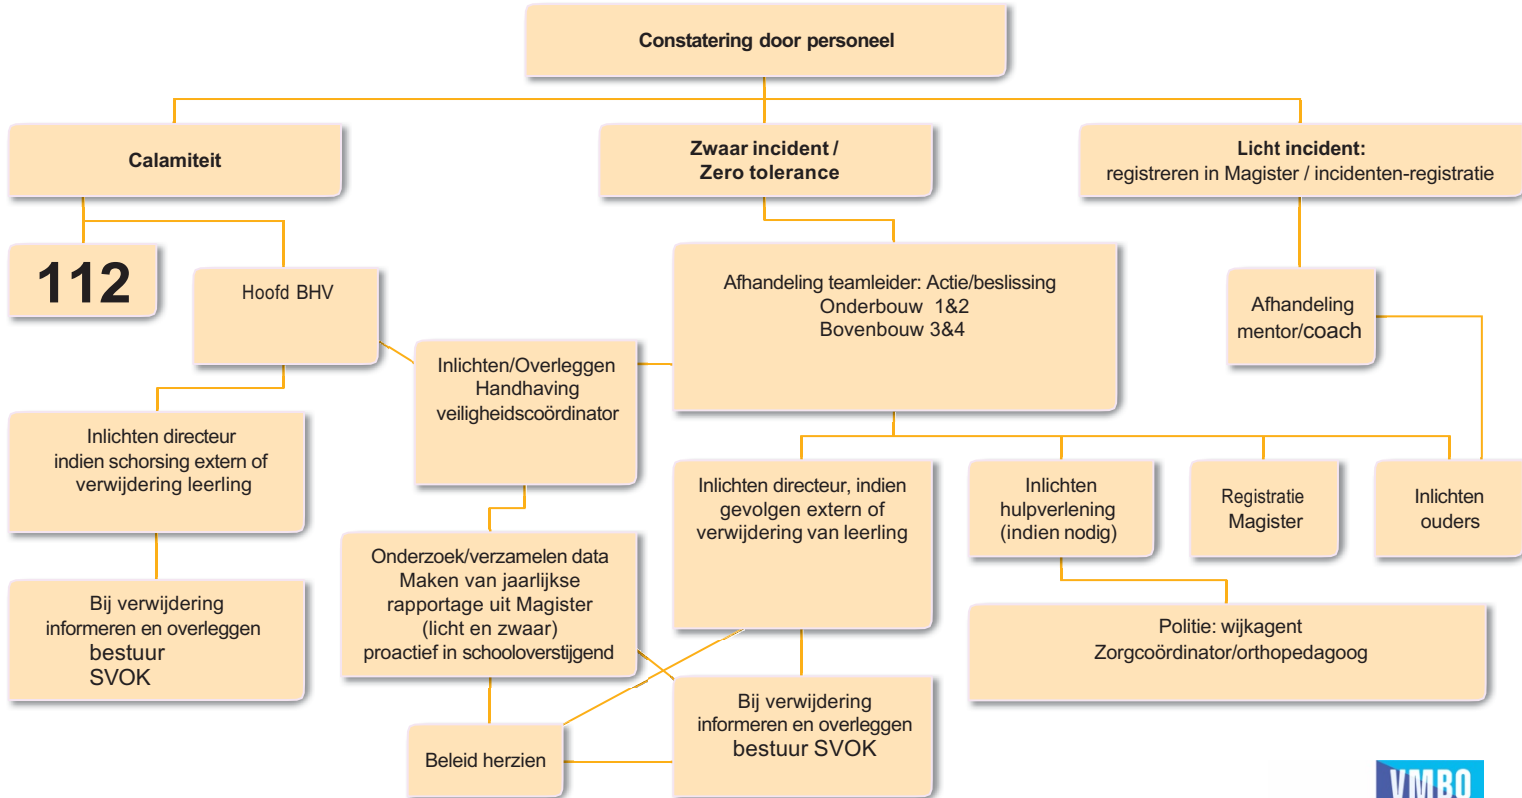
Constatering door personeel

Calamiteit

Zwaar incident / Zero tolerance

Licht incident: registreren in Magister / incidenten-registratie

112

Hoofd BHV

Afhandeling teamleider: Actie/beslissing
Onderbouw 1&2
Bovenbouw 3&4

Afhandeling mentor/coach

Inlichten/Overleggen Handhaving veiligheidscoördinator

Inlichten directeur indien schorsing extern of verwijdering leerling

Inlichten directeur, indien gevolgen extern of verwijdering van leerling

Inlichten hulpverlening (indien nodig)

Registratie Magister

Inlichten ouders

Onderzoek/verzamelen data Maken van jaarlijkse rapportage uit Magister (licht en zwaar) proactief in schooloverstijgend

Politie: wijkagent
Zorgcoördinator/orthopedagoog

Bij verwijdering informeren en overleggen bestuur SVOK

Bij verwijdering informeren en overleggen bestuur SVOK

Beleid herzien

VMBO